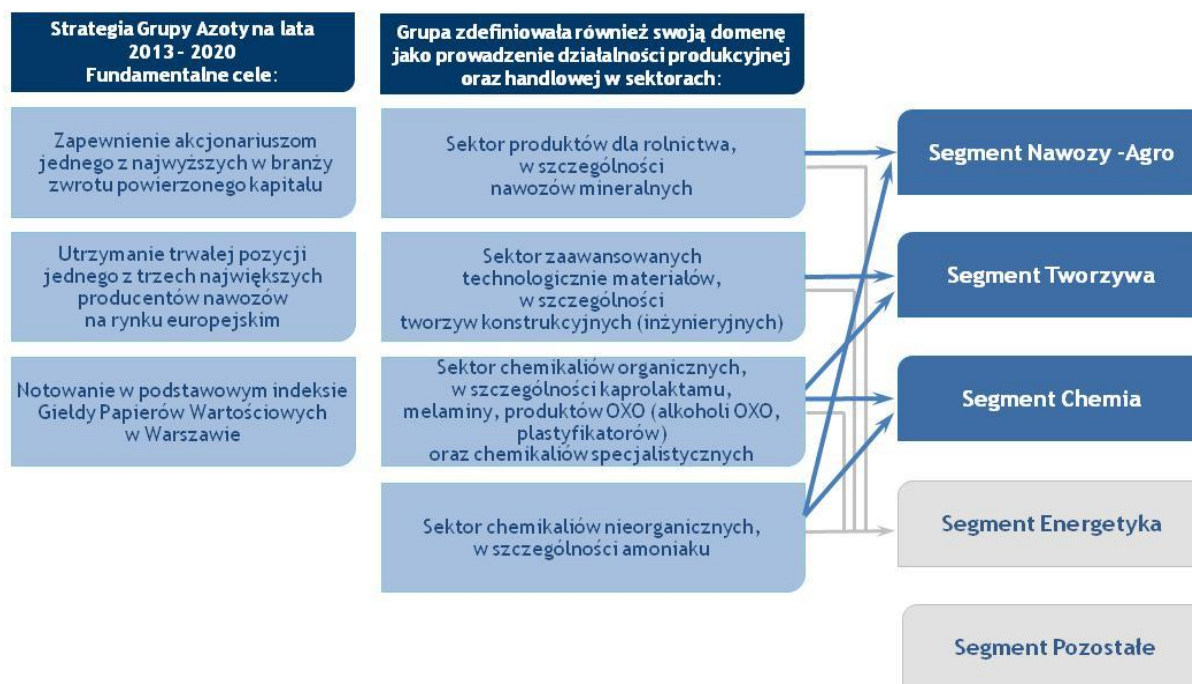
Strategia Grupy Azoty na lata 2013 - 2020
Fundamentalne cele:

Zapewnienie akcjonariuszom jednego z najwyższych w branży zwrotu powierzonego kapitału

Utrzymanie trwałej pozycji jednego z trzech największych producentów nawozów na rynku europejskim

Notowanie w podstawowym indeksie Giełdy Papierów Wartościowych w Warszawie

Grupa zdefiniowała również swoją domenę jako prowadzenie działalności produkcyjnej oraz handlowej w sektorach:

Sektor produktów dla rolnictwa, w szczególności nawozów mineralnych

Sektor zaawansowanych technologicznie materiałów, w szczególności tworzyw konstrukcyjnych (inżynieryjnych)

Sektor chemikaliów organicznych, w szczególności kaprolaktamu, melaminy, produktów OXO (alkoholi OXO, plastyfikatorów) oraz chemikaliów specjalistycznych

Sektor chemikaliów nieorganicznych, w szczególności amoniaku

Segment Nawozy -Agro

Segment Tworzywa

Segment Chemia

Segment Energetyka

Segment Pozostałe